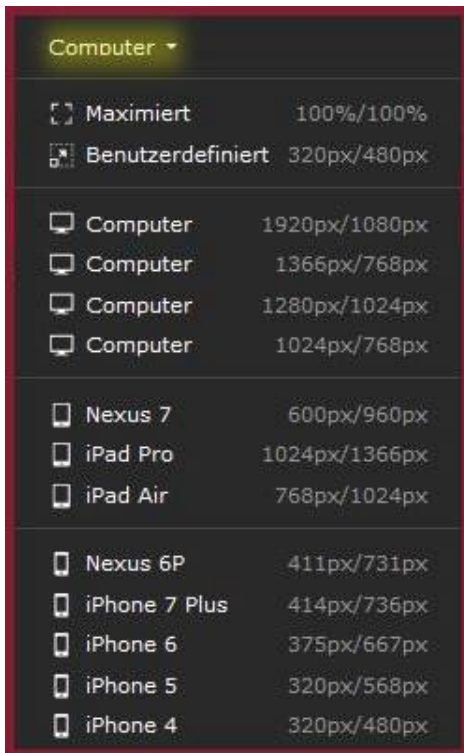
Computer

Maximiert 100%/100%
Benutzerdefiniert 320px/480px

Computer 1920px/1080px
Computer 1366px/768px
Computer 1280px/1024px
Computer 1024px/768px

Nexus 7 600px/960px
iPad Pro 1024px/1366px
iPad Air 768px/1024px

Nexus 6P 411px/731px
iPhone 7 Plus 414px/736px
iPhone 6 375px/667px
iPhone 5 320px/568px
iPhone 4 320px/480px